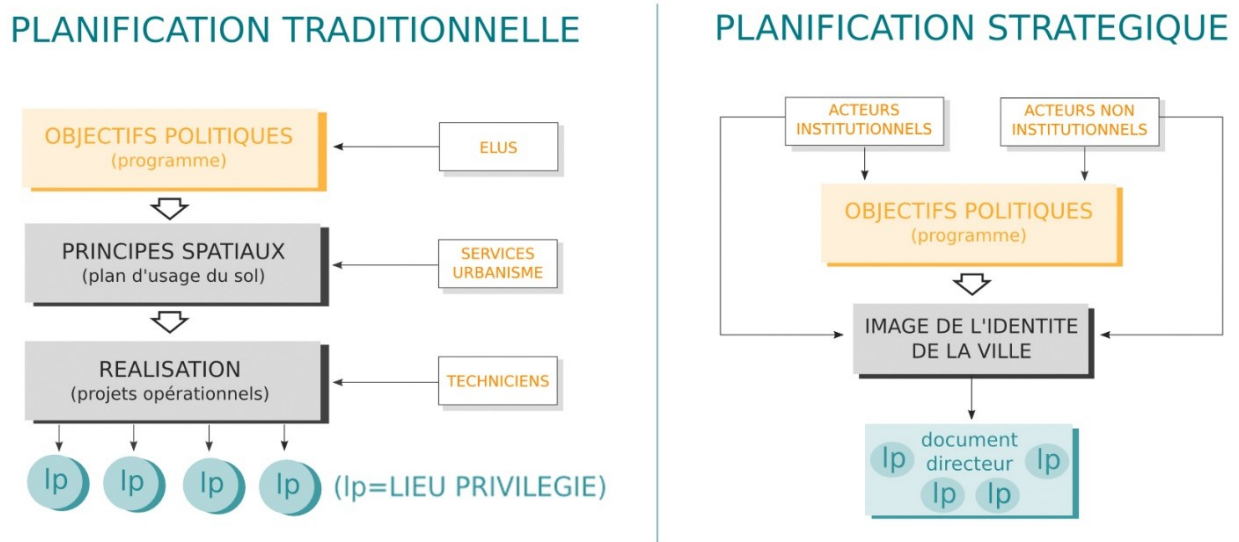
PLANIFICATION TRADITIONNELLE

OBJECTIFS POLITIQUES
(programme)

ELUS

PRINCIPES SPATIAUX
(plan d'usage du sol)

SERVICES
URBANISME

REALISATION
(projets opérationnels)

TECHNICIENS

lp lp lp lp (lp=LIEU PRIVILEGIE)

PLANIFICATION STRATEGIQUE

ACTEURS
INSTITUTIONNELS

ACTEURS NON
INSTITUTIONNELS

OBJECTIFS POLITIQUES
(programme)

IMAGE DE L'IDENTITE
DE LA VILLE

lp
document
directeur
lp
lp lp